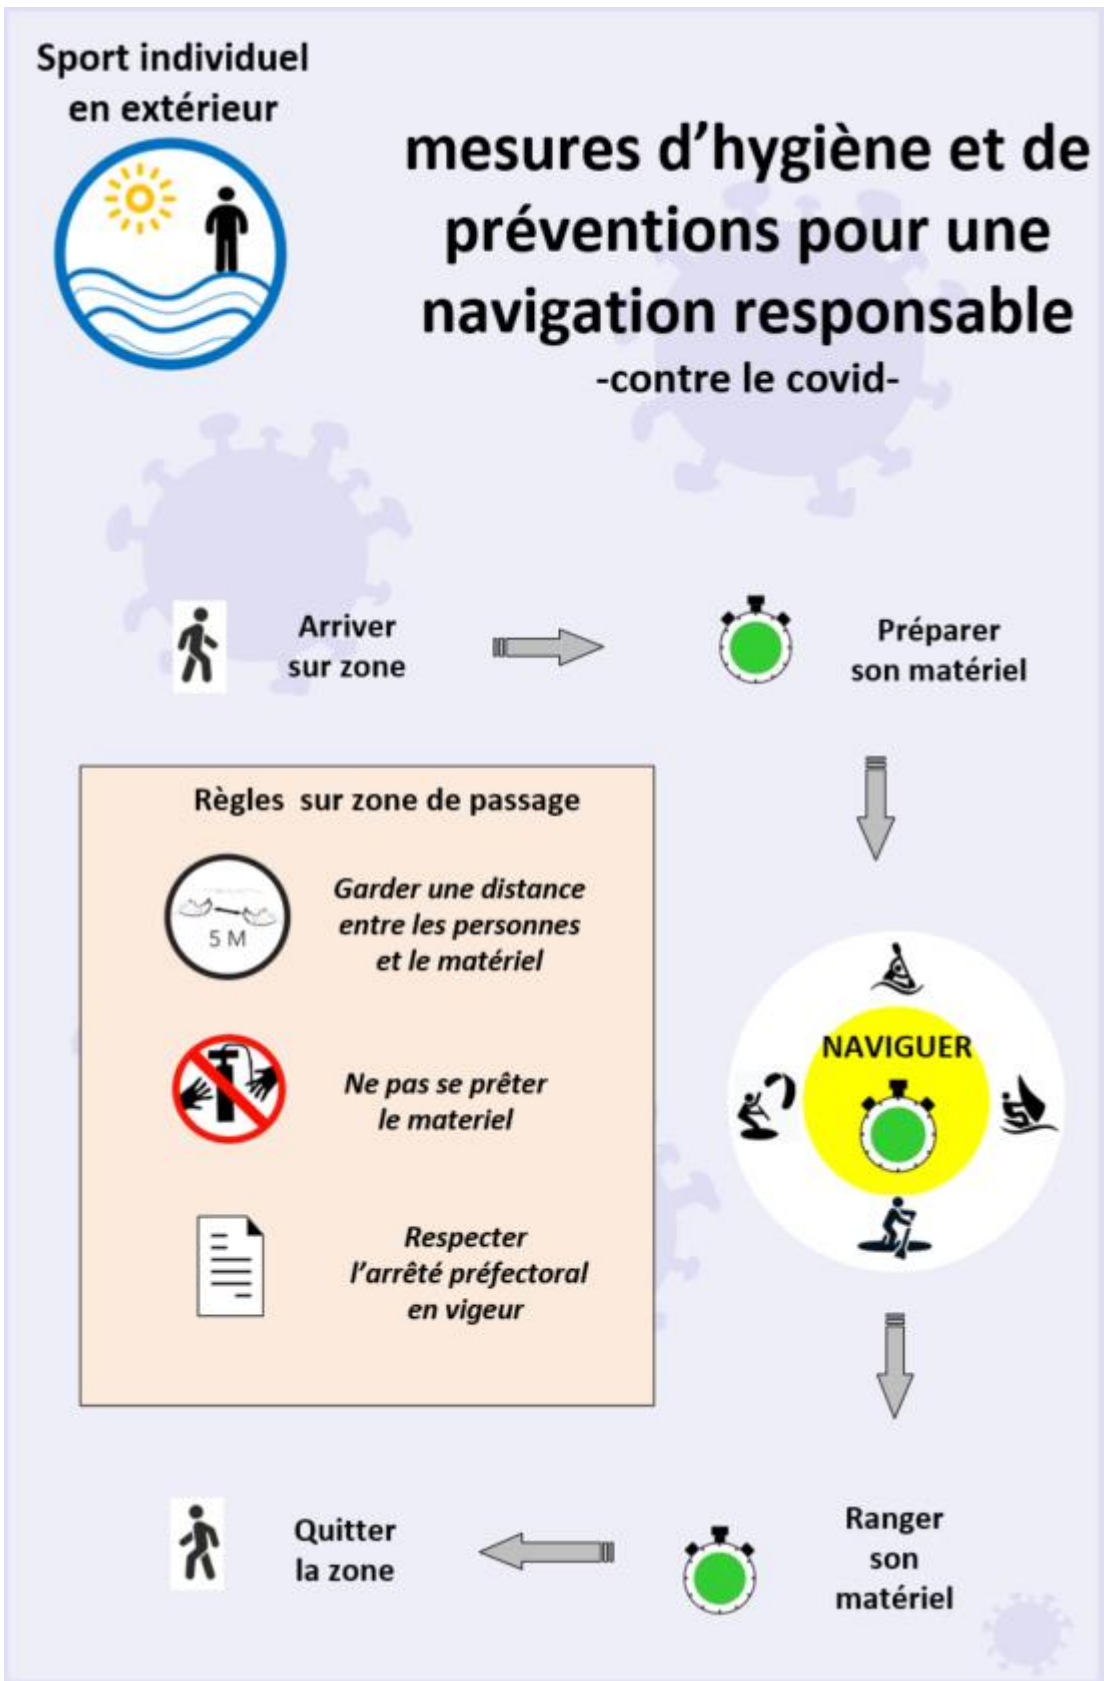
Sport individuel en extérieur

mesures d'hygiène et de préventions pour une navigation responsable
-contre le covid-

Arriver sur zone

Préparer son matériel

Règles sur zone de passage

5 M

Garder une distance entre les personnes et le matériel

Ne pas se prêter le materiel

Respecter l'arrêté préfectoral en vigeur

NAVIGUER

Ranger son matériel

Quitter la zone